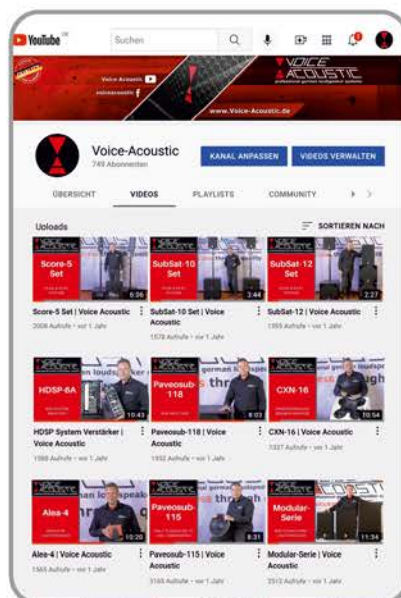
YouTube DE

Suchen

Voice Acoustic
voiceacoustic

VOICE ACOUSTIC
professional german loudspeaker systems

www.Voice-Acoustic.de

Voice-Acoustic
749 Abonnenten

KANAL ANPASSEN

VIDEOS VERWALTEN

ÜBERSICHT

VIDEOS

PLAYLISTS

COMMUNITY

Uploads

SORTIEREN NACH

Score-5 Set
6:06
Score-5 Set | Voice Acoustic
2006 Aufrufe • vor 1 Jahr

SubSat-10 Set
3:44
SubSat-10 Set | Voice Acoustic
1578 Aufrufe • vor 1 Jahr

SubSat-12 Set
2:27
SubSat-12 | Voice Acoustic
1355 Aufrufe • vor 1 Jahr

HDSP-6A
10:43
HDSP System Verstärker | Voice Acoustic
1088 Aufrufe • vor 1 Jahr

Paveosub-118
8:03
Paveosub-118 | Voice Acoustic
1952 Aufrufe • vor 1 Jahr

CXN-16
10:54
CXN-16 | Voice Acoustic
1327 Aufrufe • vor 1 Jahr

Alea-4
10:20
Alea-4 | Voice Acoustic
1565 Aufrufe • vor 1 Jahr

Paveosub-115
8:31
Paveosub-115 | Voice Acoustic
3165 Aufrufe • vor 1 Jahr

Modular-Serie
11:34
Modular-Serie | Voice Acoustic
2512 Aufrufe • vor 1 Jahr